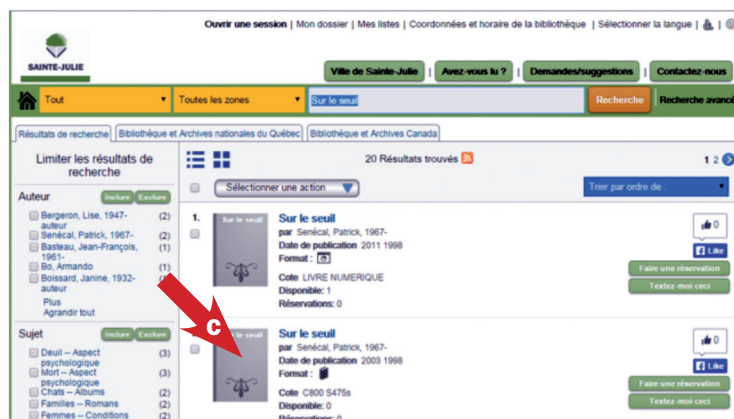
Ouvrir une session | Mon dossier | Mes listes | Coordonnées et horaire de la bibliothèque | Sélectionner la langue |

SAINTE-JULIE

Ville de Sainte-Julie | Avez-vous lu ? | Demandes/suggestions | Contactez-nous

Tout | Toutes les zones | Sur le seuil | Recherche | Recherche avancé

Résultats de recherche | Bibliothèque et Archives nationales du Québec | Bibliothèque et Archives Canada

Limiter les résultats de recherche

Auteur Inclure Exclure
Bergeron, Lise, 1947- auteur (2)
Senécal, Patrick, 1967- (2)
Basteau, Jean-François, 1961- (1)
Bo, Armando (1)
Boissard, Janine, 1932- auteur (2)
Plus
Agrandir tout

Sujet Inclure Exclure
Deuil -- Aspect psychologique (3)
Mort -- Aspect psychologique (3)
Chats -- Albums (2)
Familles -- Romans (2)
Femmes -- Conditions (2)

20 Résultats trouvés

1 2

Sélectionner une action

Trier par ordre de :

1. Sur le seuil
Sur le seuil
par Senécal, Patrick, 1967-
Date de publication 2011 1998
Format :
Cote LIVRE NUMERIQUE
Disponible: 1
Réservations: 0

0
Like
Faire une réservation
Textez-moi ceci

C

Sur le seuil
Sur le seuil
par Senécal, Patrick, 1967-
Date de publication 2003 1998
Format :
Cote C800 S475s
Disponible: 0
Réservations: 0

0
Like
Faire une réservation
Textez-moi ceci